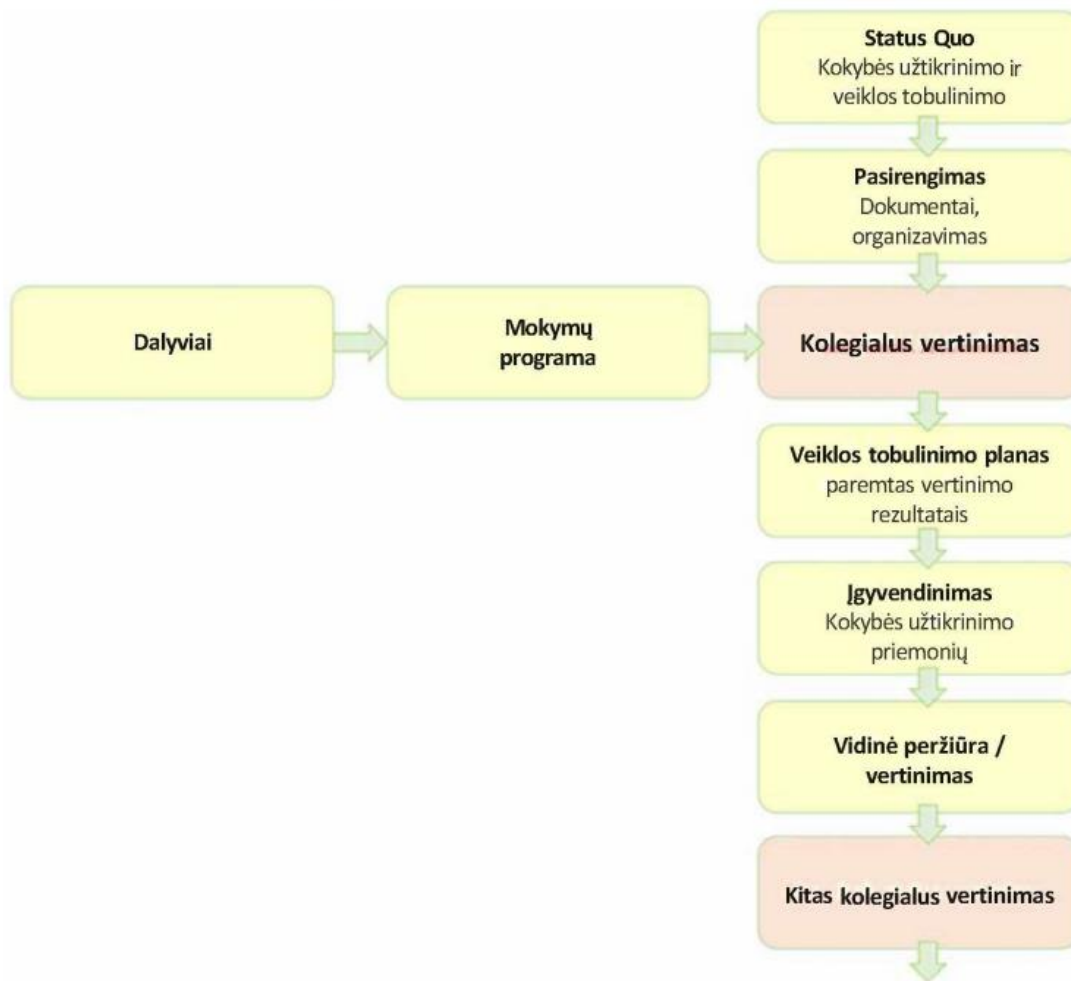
Status Quo
Kokybės užtikrinimo ir veiklos tobulinimo

Pasirengimas
Dokumentai, organizavimas

Dalyviai

Mokymų programa

Kolegialus vertinimas

Veiklos tobulinimo planas
paremtas vertinimo rezultatais

Įgyvendinimas
Kokybės užtikrinimo priemonių

Vidinė peržiūra / vertinimas

Kitas kolegialus vertinimas